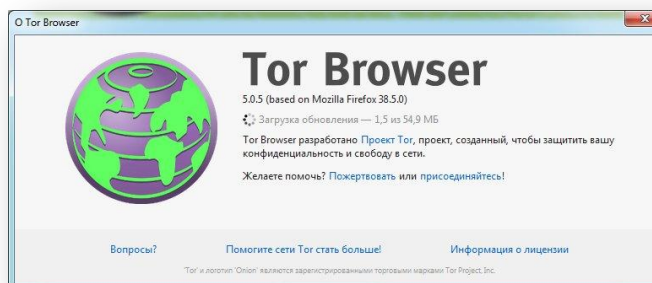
О Tor Browser

Tor Browser

5.0.5 (based on Mozilla Firefox 38.5.0)

Загрузка обновления — 1,5 из 54,9 МБ

Tor Browser разработано Проект Tor, проект, созданный, чтобы защитить вашу конфиденциальность и свободу в сети.

Желаете помочь? Пожертвовать или присоединяйтесь!

Вопросы?

Помогите сети Tor стать больше!

Информация о лицензии

'Tor' и логотип 'Onion' являются зарегистрированными торговыми марками Tor Project, Inc.